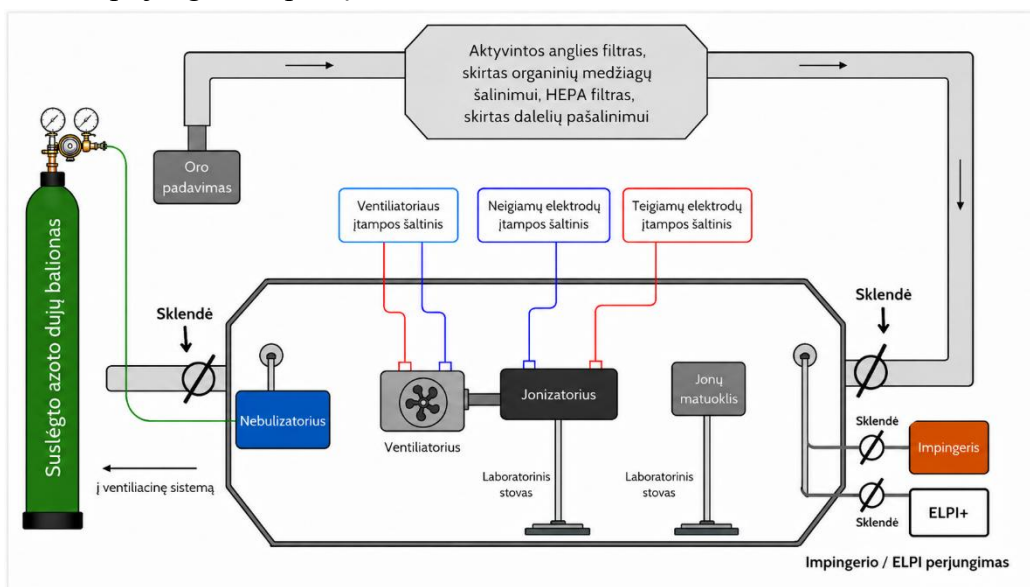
Aktyvintos anglies filtras, skirtas organinių medžiagų šalinimui, HEPA filtras, skirtas dalelių pašalinimui

Oro padavimas

Suslėgto azoto dujų balionas

Ventiliatoriaus įtampos šaltinis

Neigiamų elektrodų įtampos šaltinis

Teigiamų elektrodų įtampos šaltinis

Sklendė

Sklendė

Nebulizatorius

Ventiliatorius

Jonizatorius

Jonų matuoklis

Sklendė

Impingeris

Sklendė

ELPI+

į ventiliacinę sistemą

Laboratorinis stovas

Laboratorinis stovas

Impingerio / ELPI perjungimas